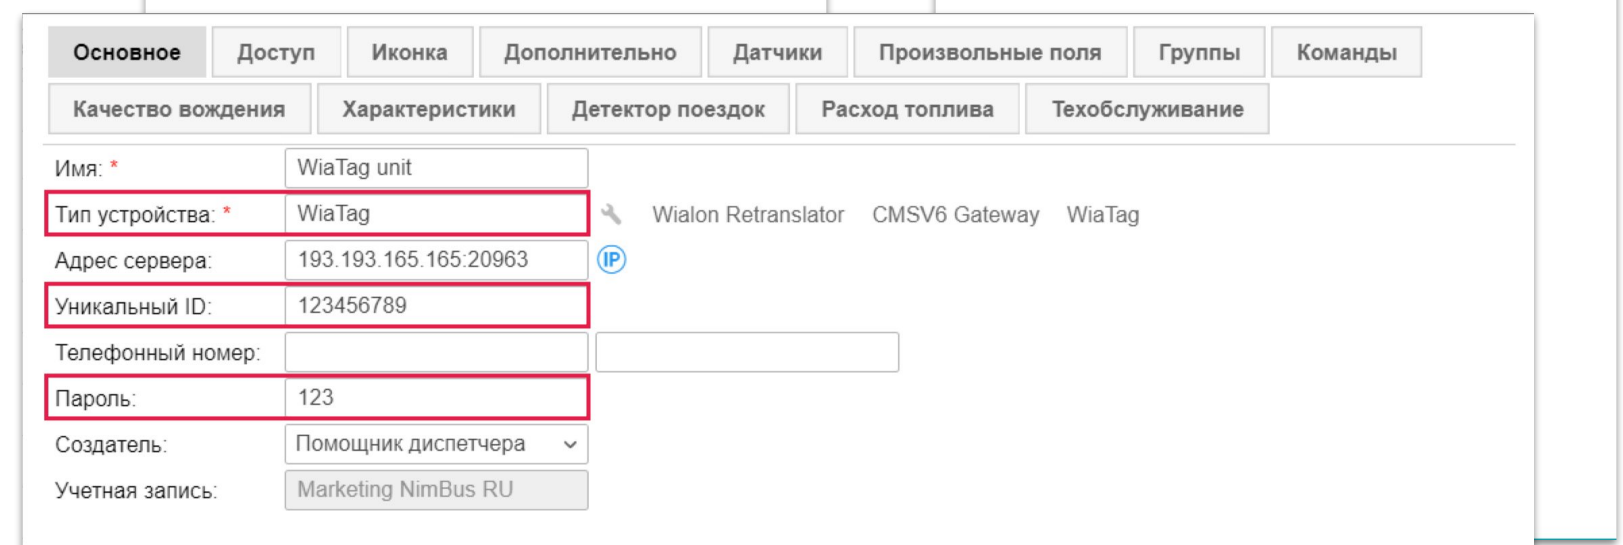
Основное | Доступ | Иконка | Дополнительно | Датчики | Произвольные поля | Группы | Команды
Качество вождения | Характеристики | Детектор поездок | Расход топлива | Техобслуживание

Имя: * WiaTag unit
Тип устройства: * WiaTag   Wialon Retranslator   CMSV6 Gateway   WiaTag
Адрес сервера: 193.193.165.165:20963 IP
Уникальный ID: 123456789
Телефонный номер:
Пароль: 123
Создатель: Помощник диспетчера
Учетная запись: Marketing NimBus RU